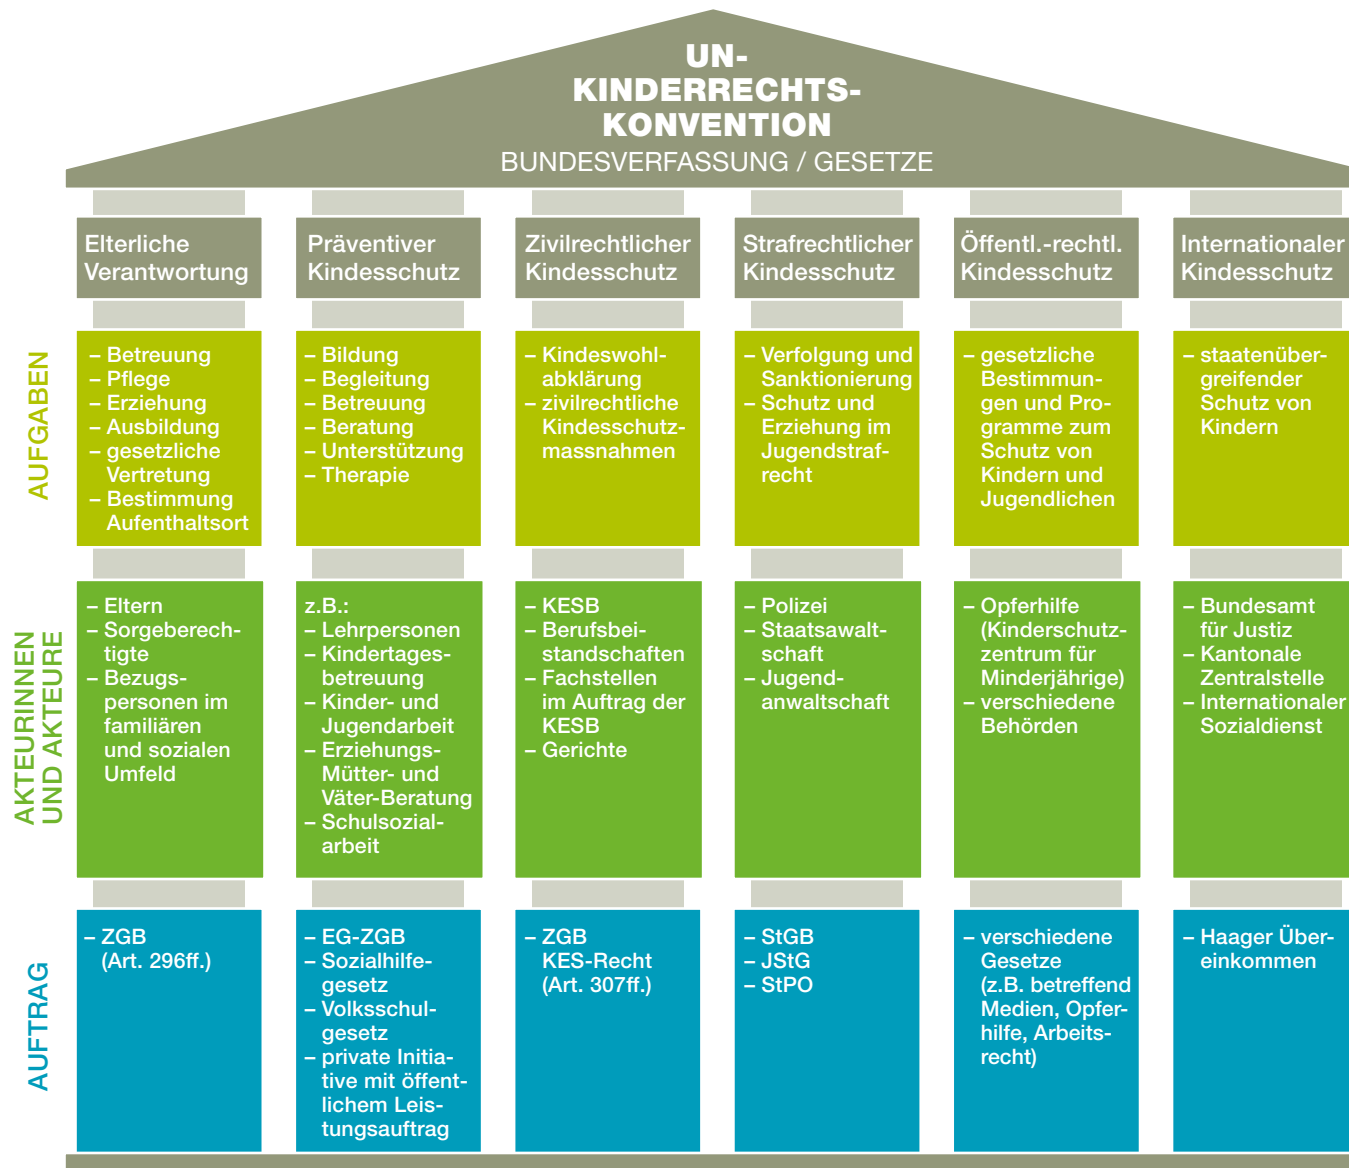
UN-KINDERRECHTS-KONVENTION
BUNDESVERFASSUNG / GESETZE

| | Elterliche Verantwortung | Präventiver Kindesschutz | Zivilrechtlicher Kindesschutz | Strafrechtlicher Kindesschutz | Öffentl.-rechtl. Kindesschutz | Internationaler Kindesschutz |
|---|---|---|---|---|---|---|
| AUFGABEN | – Betreuung – Pflege – Erziehung – Ausbildung – gesetzliche Vertretung – Bestimmung Aufenthaltsort | – Bildung – Begleitung – Betreuung – Beratung – Unterstützung – Therapie | – Kindeswohlabklärung – zivilrechtliche Kindesschutzmassnahmen | – Verfolgung und Sanktionierung – Schutz und Erziehung im Jugendstrafrecht | – gesetzliche Bestimmungen und Programme zum Schutz von Kindern und Jugendlichen | – staatenübergreifender Schutz von Kindern |
| AKTEURINNEN UND AKTEURE | – Eltern – Sorgeberechtigte – Bezugspersonen im familiären und sozialen Umfeld | z.B.: – Lehrpersonen – Kindertagesbetreuung – Kinder- und Jugendarbeit – Erziehungs- Mütter- und Väter-Beratung – Schulsozialarbeit | – KESB – Berufsbeistandschaften – Fachstellen im Auftrag der KESB – Gerichte | – Polizei – Staatsawaltschaft – Jugendanwaltschaft | – Opferhilfe (Kinderschutzzentrum für Minderjährige) – verschiedene Behörden | – Bundesamt für Justiz – Kantonale Zentralstelle – Internationaler Sozialdienst |
| AUFTRAG | – ZGB (Art. 296ff.) | – EG-ZGB – Sozialhilfegesetz – Volksschulgesetz – private Initiative mit öffentlichem Leistungsauftrag | – ZGB KES-Recht (Art. 307ff.) | – StGB – JStG – StPO | – verschiedene Gesetze (z.B. betreffend Medien, Opferhilfe, Arbeitsrecht) | – Haager Übereinkommen |